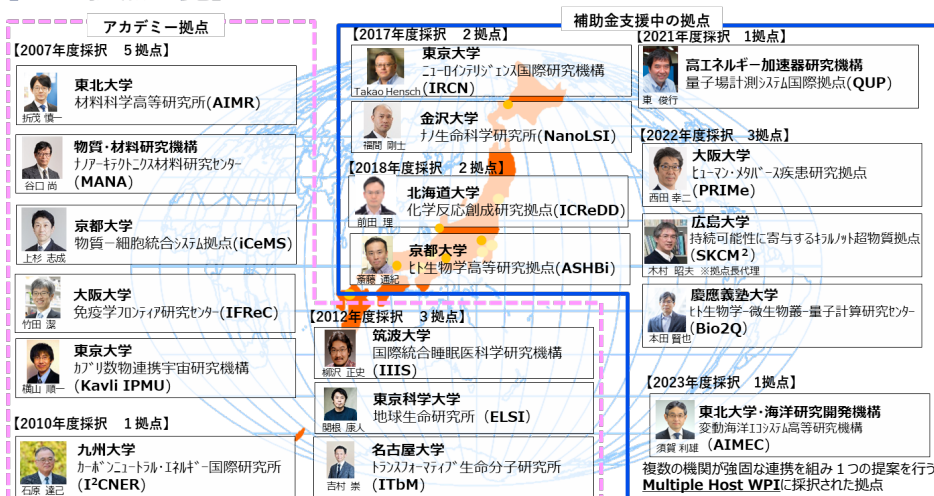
アカデミー拠点

補助金支援中の拠点

【2007年度採択　5拠点】

東北大学
材料科学高等研究所（AIMR）
折茂 慎一

物質・材料研究機構
ナノアーキテクトニクス材料研究センター（MANA）
谷口 尚

京都大学
物質－細胞統合システム拠点（iCeMS）
上杉 志成

大阪大学
免疫学フロンティア研究センター（IFReC）
竹田 潔

東京大学
カブリ数物連携宇宙研究機構（Kavli IPMU）
横山 順一

【2010年度採択　1拠点】

九州大学
カーボンニュートラル・エネルギー国際研究所（I²CNER）
石原 達己

【2012年度採択　3拠点】

筑波大学
国際統合睡眠医科学研究機構（IIIS）
柳沢 正史

東京科学大学
地球生命研究所（ELSI）
関根 康人

名古屋大学
トランスフォーマティブ生命分子研究所（ITbM）
吉村 崇

【2017年度採択　2拠点】

東京大学
ニューロインテリジェンス国際研究機構（IRCN）
Takao Hensch

金沢大学
ナノ生命科学研究所（NanoLSI）
福間 剛士

【2018年度採択　2拠点】

北海道大学
化学反応創成研究拠点（ICReDD）
前田 理

京都大学
ヒト生物学高等研究拠点（ASHBi）
斎藤 通紀

【2021年度採択　1拠点】

高エネルギー加速器研究機構
量子場計測システム国際拠点（QUP）
東 俊行

【2022年度採択　3拠点】

大阪大学
ヒューマン・メタバース疾患研究拠点（PRIMe）
西田 幸二

広島大学
持続可能性に寄与するキラルノット超物質拠点（SKCM²）
木村 昭夫 ※拠点長代理

慶應義塾大学
ヒト生物学-微生物叢-量子計算研究センター（Bio2Q）
本田 賢也

【2023年度採択　1拠点】

東北大学・海洋研究開発機構
変動海洋エコシステム高等研究所（AIMEC）
須賀 利雄

複数の機関が強固な連携を組み１つの提案を行う
Multiple Host WPIに採択された拠点